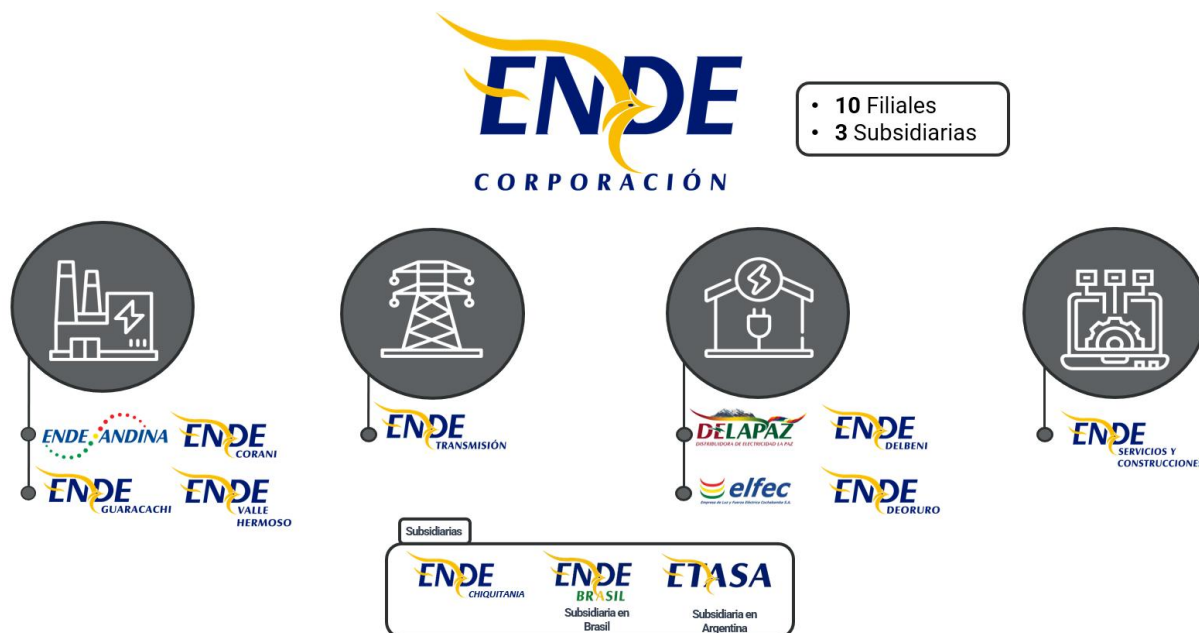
ENDE
CORPORACIÓN

• **10** Filiales
• **3** Subsidiarias

ENDE ANDINA
ENDE CORANI
ENDE GUARACACHI
ENDE VALLE HERMOSO

ENDE TRANSMISIÓN

DELAPAZ
DISTRIBUIDORA DE ELECTRICIDAD LA PAZ
ENDE DELBENI
elfec
Empresa de Luz y Fuerza Eléctrica Cochabamba S.A.
ENDE DEORURO

ENDE SERVICIOS Y CONSTRUCCIONES

Subsidiarias
ENDE CHIQUITANIA
ENDE BRASIL
Subsidiaria en Brasil
ETASA
Subsidiaria en Argentina